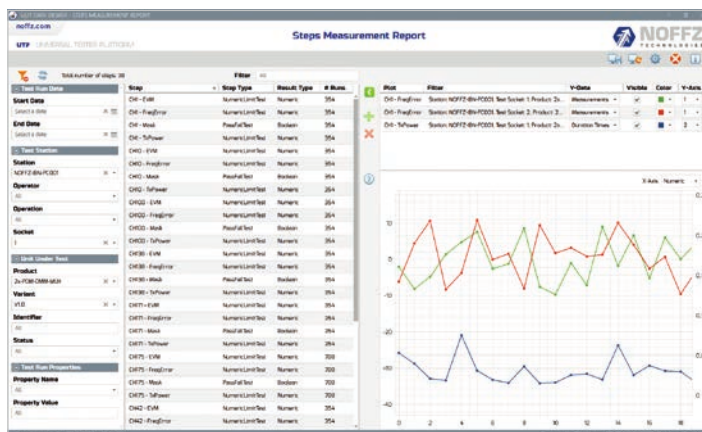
noffz.com
UTP UNIVERSAL TESTER PLATFORM
Steps Measurement Report
NOFFZ TECHNOLOGIES

Total number of steps: 38
Filter

Test Run Date
Start Date
Select a date
End Date
Select a date
Test Station
Station
NOFFZ-BN-PC001
Operator
All
Operation
All
Socket
1
Unit Under Test
Product
2x-PCMI-CMBX-MUX
Variant
V1.0
Identifier
All
Status
All
Test Run Properties
Property Name
All
Property Value
All

| Step | Step Type | Result Type | # Runs |
|---|---|---|---|
| CH1 - EVM | NumericLimitTest | Numeric | 354 |
| CH1 - FreqError | NumericLimitTest | Numeric | 354 |
| CH1 - Mask | PassFailTest | Boolean | 354 |
| CH1 - TxPower | NumericLimitTest | Numeric | 354 |
| CH10 - EVM | NumericLimitTest | Numeric | 354 |
| CH10 - FreqError | NumericLimitTest | Numeric | 354 |
| CH10 - Mask | PassFailTest | Boolean | 354 |
| CH10 - TxPower | NumericLimitTest | Numeric | 354 |
| CH100 - EVM | NumericLimitTest | Numeric | 264 |
| CH100 - FreqError | NumericLimitTest | Numeric | 264 |
| CH100 - Mask | PassFailTest | Boolean | 264 |
| CH100 - TxPower | NumericLimitTest | Numeric | 264 |
| CH136 - EVM | NumericLimitTest | Numeric | 264 |
| CH136 - FreqError | NumericLimitTest | Numeric | 264 |
| CH136 - Mask | PassFailTest | Boolean | 264 |
| CH136 - TxPower | NumericLimitTest | Numeric | 264 |
| CH171 - EVM | NumericLimitTest | Numeric | 354 |
| CH171 - FreqError | NumericLimitTest | Numeric | 354 |
| CH171 - Mask | PassFailTest | Boolean | 354 |
| CH171 - TxPower | NumericLimitTest | Numeric | 354 |
| CH175 - EVM | NumericLimitTest | Numeric | 700 |
| CH175 - FreqError | NumericLimitTest | Numeric | 700 |
| CH175 - Mask | PassFailTest | Boolean | 700 |
| CH175 - TxPower | NumericLimitTest | Numeric | 700 |
| CH42 - EVM | NumericLimitTest | Numeric | 354 |
| CH42 - FreqError | NumericLimitTest | Numeric | 354 |

| Plot | Filter | Y-Data | Visible | Color | Y-Axis |
|---|---|---|---|---|---|
| CH1 - FreqError | Station: NOFFZ-BN-PC001, Test Socket: 1, Product: 2x... | Measurements | ✓ | | 1 |
| CH1 - FreqError | Station: NOFFZ-BN-PC001, Test Socket: 2, Product: 2x... | Measurements | ✓ | | 1 |
| CH1 - TxPower | Station: NOFFZ-BN-PC001, Test Socket: 1, Product: 2x... | Duration Times | ✓ | | 2 |

X-Axis: Numeric
10
0
-10
-20
-30
-40
0 2 4 6 8 10 12 14 16 18